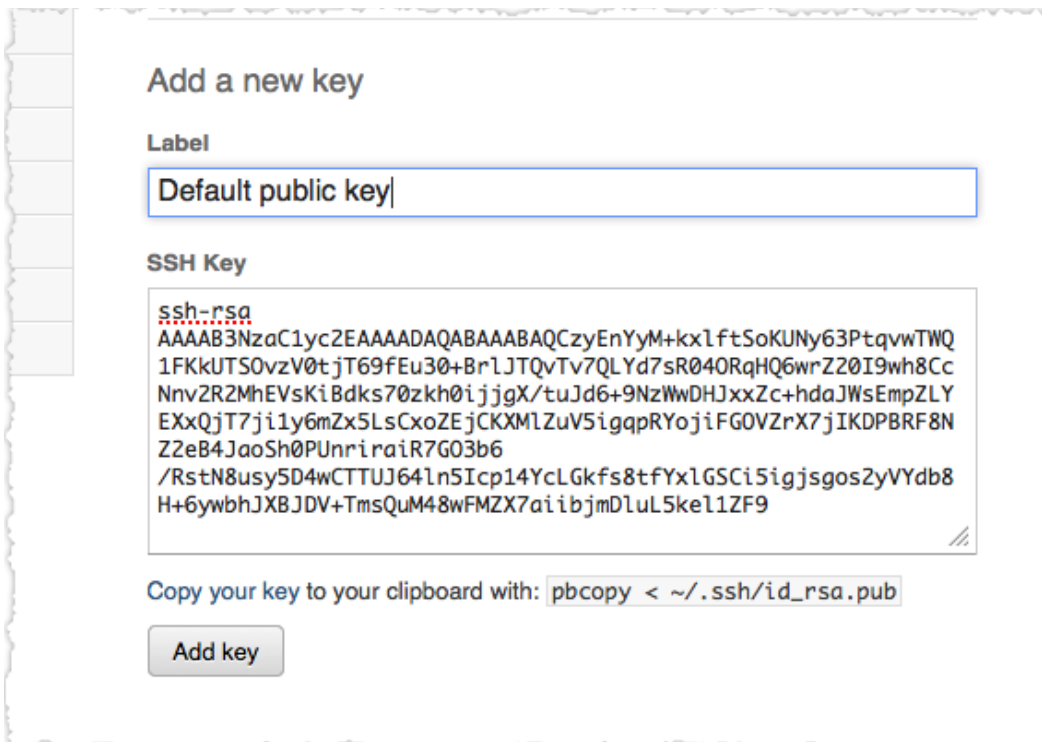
Add a new key

Label

Default public key

SSH Key

ssh-rsa
AAAAB3NzaC1yc2EAAAADAQABAAABAQCzyEnYyM+kxlftSoKUNy63PtqvwTWQ1FKkUTSOvzV0tjT69fEu30+BrlJTQvTv7QLYd7sR04ORqHQ6wrZ20I9wh8CcNnv2R2MhEVsKiBdks70zkh0ijjgX/tuJd6+9NzWwDHJxxZc+hdaJWsEmpZLYEXxQjT7ji1y6mZx5LsCxoZEjCKXMlZuV5igqpRYojiFGOVZrX7jIKDPBRF8NZ2eB4JaoSh0PUnriraiR7GO3b6
/RstN8usy5D4wCTTUJ64ln5Icp14YcLGkfs8tfYxlGSCi5igjsgos2yVYdb8H+6ywbhJXBJDV+TmsQuM48wFMZX7aiibjmDluL5kel1ZF9

Copy your key to your clipboard with: pbcopy < ~/.ssh/id_rsa.pub

Add key